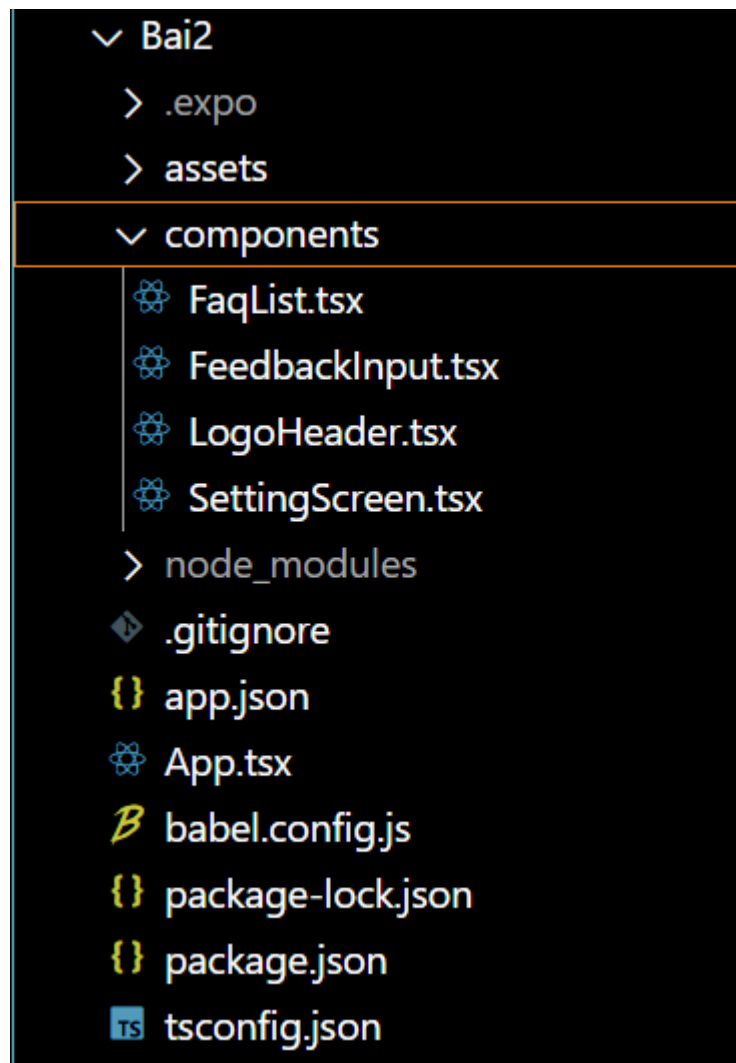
Bai2
.expo
assets
components
FaqList.tsx
FeedbackInput.tsx
LogoHeader.tsx
SettingScreen.tsx
node_modules
.gitignore
{} app.json
App.tsx
babel.config.js
{} package-lock.json
{} package.json
TS tsconfig.json